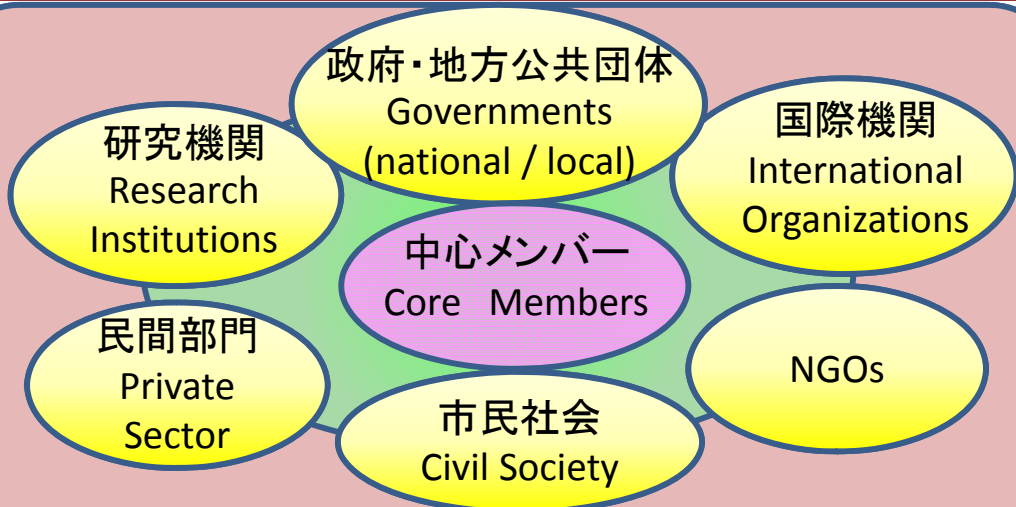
政府・地方公共団体
Governments
(national / local)

研究機関
Research
Institutions

国際機関
International
Organizations

中心メンバー
Core Members

民間部門
Private
Sector

NGOs

市民社会
Civil Society